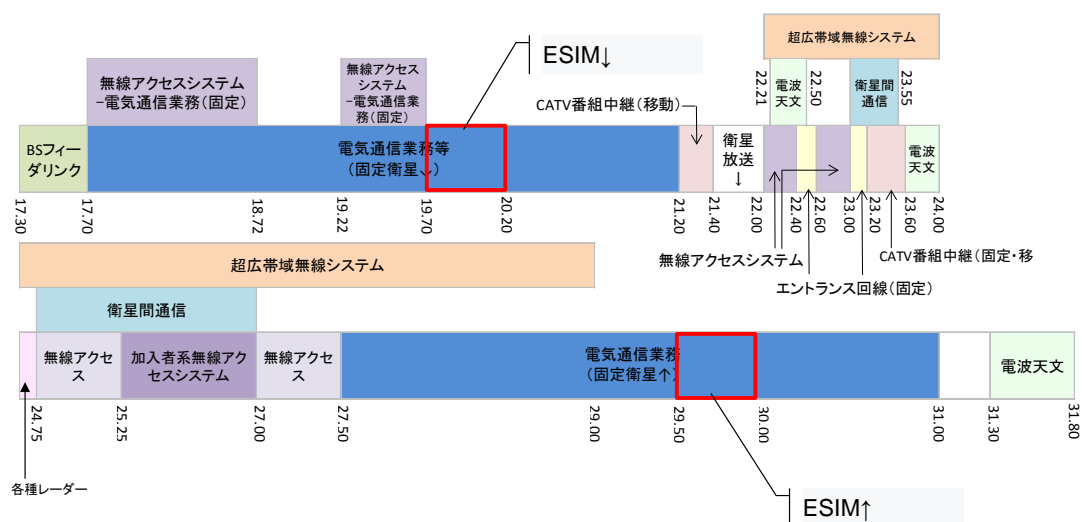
ESIM↓

超広帯域無線システム

無線アクセスシステム
−電気通信業務(固定)

無線アクセスシステム
−電気通信業務(固定)

22.21 電波天文 22.50 衛星間通信 23.55

CATV番組中継(移動)

BSフィーダリンク

電気通信業務等
(固定衛星↓)

衛星放送↓

電波天文

17.30 17.70 18.72 19.22 19.70 20.20 21.20 21.40 22.00 22.40 22.60 23.00 23.20 23.60 24.00

無線アクセスシステム

CATV番組中継(固定・移

エントランス回線(固定)

超広帯域無線システム

衛星間通信

無線アクセス

加入者系無線アクセスシステム

無線アクセス

電気通信業務
(固定衛星↑)

電波天文

24.75 25.25 27.00 27.50 29.00 29.50 30.00 31.00 31.30 31.80

各種レーダー

ESIM↑